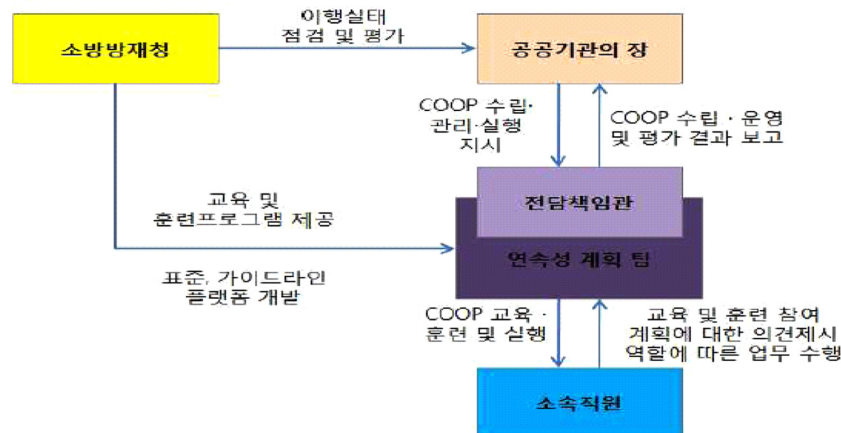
소방방재청

이행실태
점검 및 평가

공공기관의 장

COOP 수립·
관리·실행
지시

COOP 수립 · 운영
및 평가 결과 보고

교육 및
훈련프로그램 제공

전담책임관

연속성 계획 팀

표준, 가이드라인
플랫폼 개발

COOP 교육 ·
훈련 및 실행

교육 및 훈련 참여
계획에 대한 의견제시
역할에 따른 업무 수행

소속직원